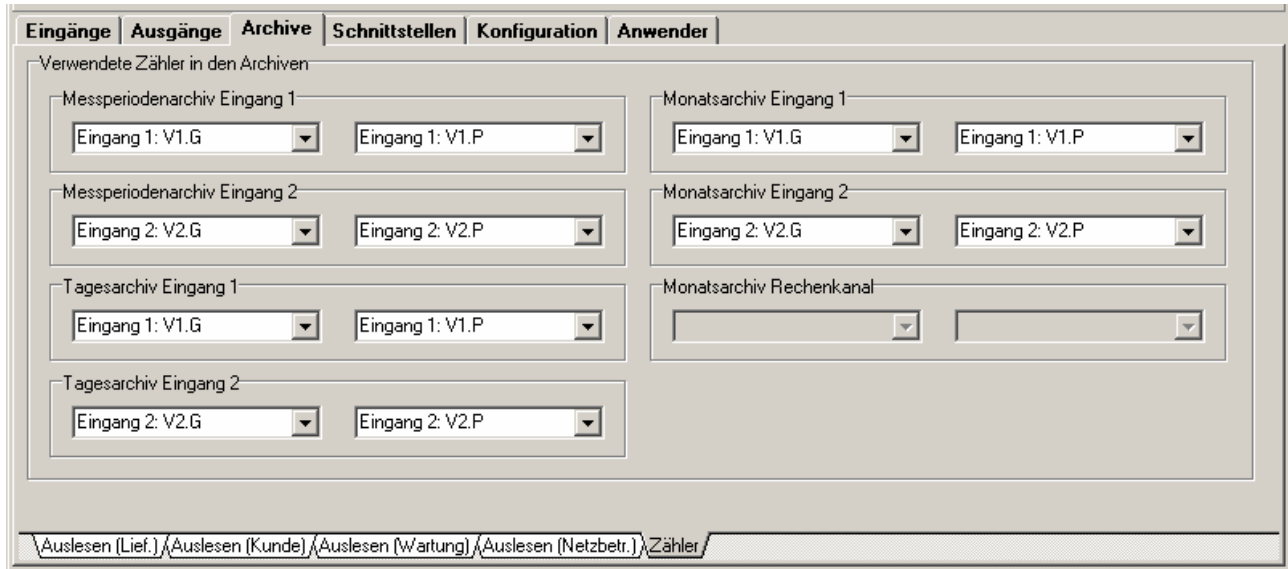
Eingänge | Ausgänge | Archive | Schnittstellen | Konfiguration | Anwender

Verwendete Zähler in den Archiven

Messperiodenarchiv Eingang 1
Eingang 1: V1.G
Eingang 1: V1.P

Messperiodenarchiv Eingang 2
Eingang 2: V2.G
Eingang 2: V2.P

Tagesarchiv Eingang 1
Eingang 1: V1.G
Eingang 1: V1.P

Tagesarchiv Eingang 2
Eingang 2: V2.G
Eingang 2: V2.P

Monatsarchiv Eingang 1
Eingang 1: V1.G
Eingang 1: V1.P

Monatsarchiv Eingang 2
Eingang 2: V2.G
Eingang 2: V2.P

Monatsarchiv Rechenkanal

Auslesen (Lief.) | Auslesen (Kunde) | Auslesen (Wartung) | Auslesen (Netzbetr.) | Zähler